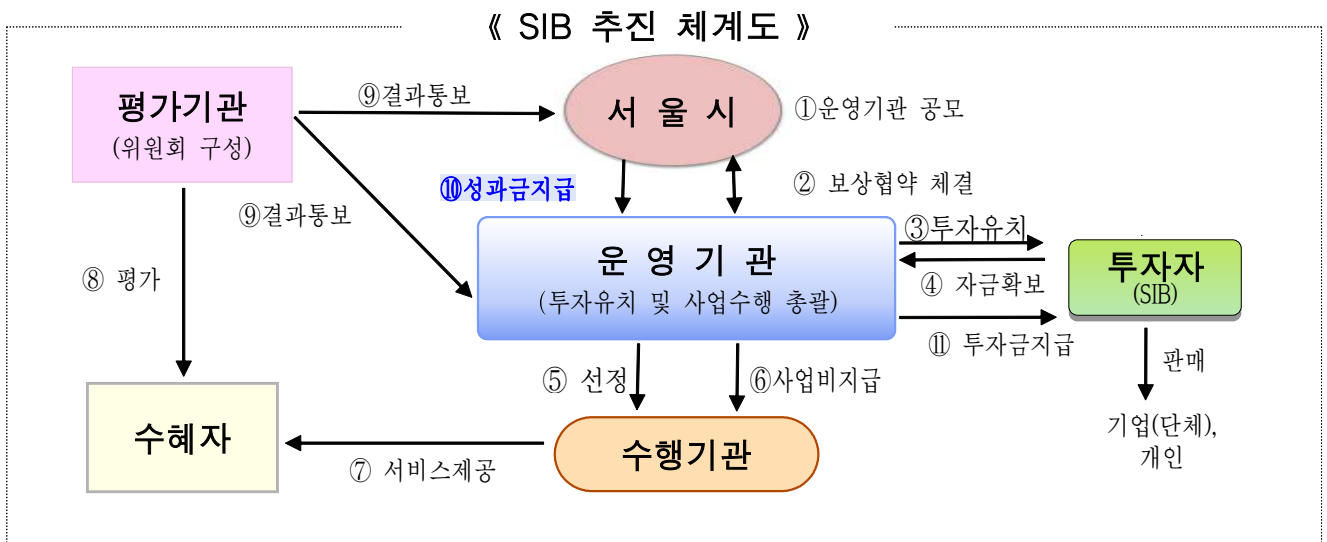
《 SIB 추진 체계도 》

평가기관
(위원회 구성)

⑨결과통보

서 울 시

①운영기관 공모

⑩성과금지급

② 보상협약 체결

⑨결과통보

운 영 기 관
(투자유치 및 사업수행 총괄)

③투자유치

④ 자금확보

투자자
(SIB)

⑪ 투자금지급

⑧ 평가

⑤ 선정

⑥사업비지급

판매

기업(단체), 개인

수혜자

⑦ 서비스제공

수행기관